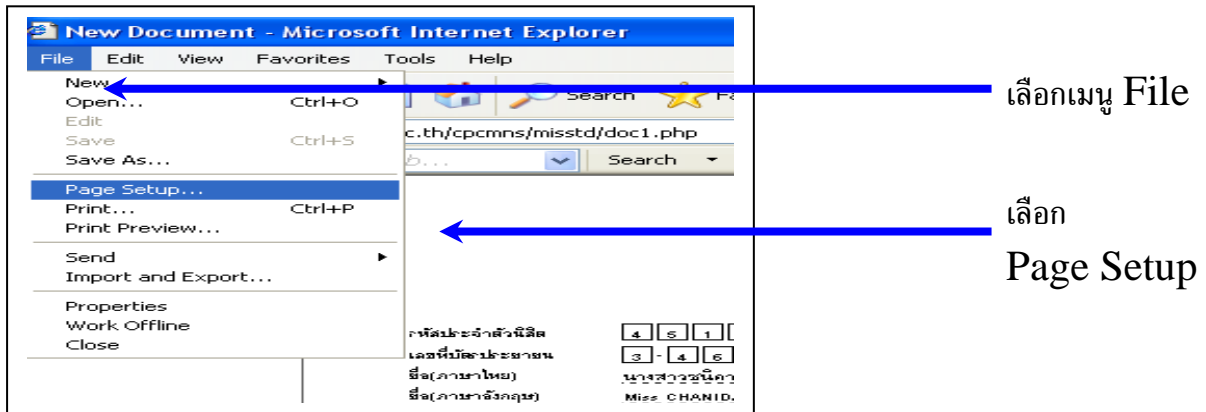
New Document - Microsoft Internet Explorer

File Edit View Favorites Tools Help

New ▸
Open... Ctrl+O
Edit
Save Ctrl+S
Save As...
Page Setup...
Print... Ctrl+P
Print Preview...
Send ▸
Import and Export...
Properties
Work Offline
Close

Search Fa
c.th/cpcmns/misstd/doc1.php
Search

รหัสประจำตัวนิสิต 4 5 1
เลขที่บัตรประชาชน 3 - 4 6
ชื่อ(ภาษาไทย) นางสาวชนิดา
ชื่อ(ภาษาอังกฤษ) Miss CHANID

เลือกเมนู File

เลือก
Page Setup